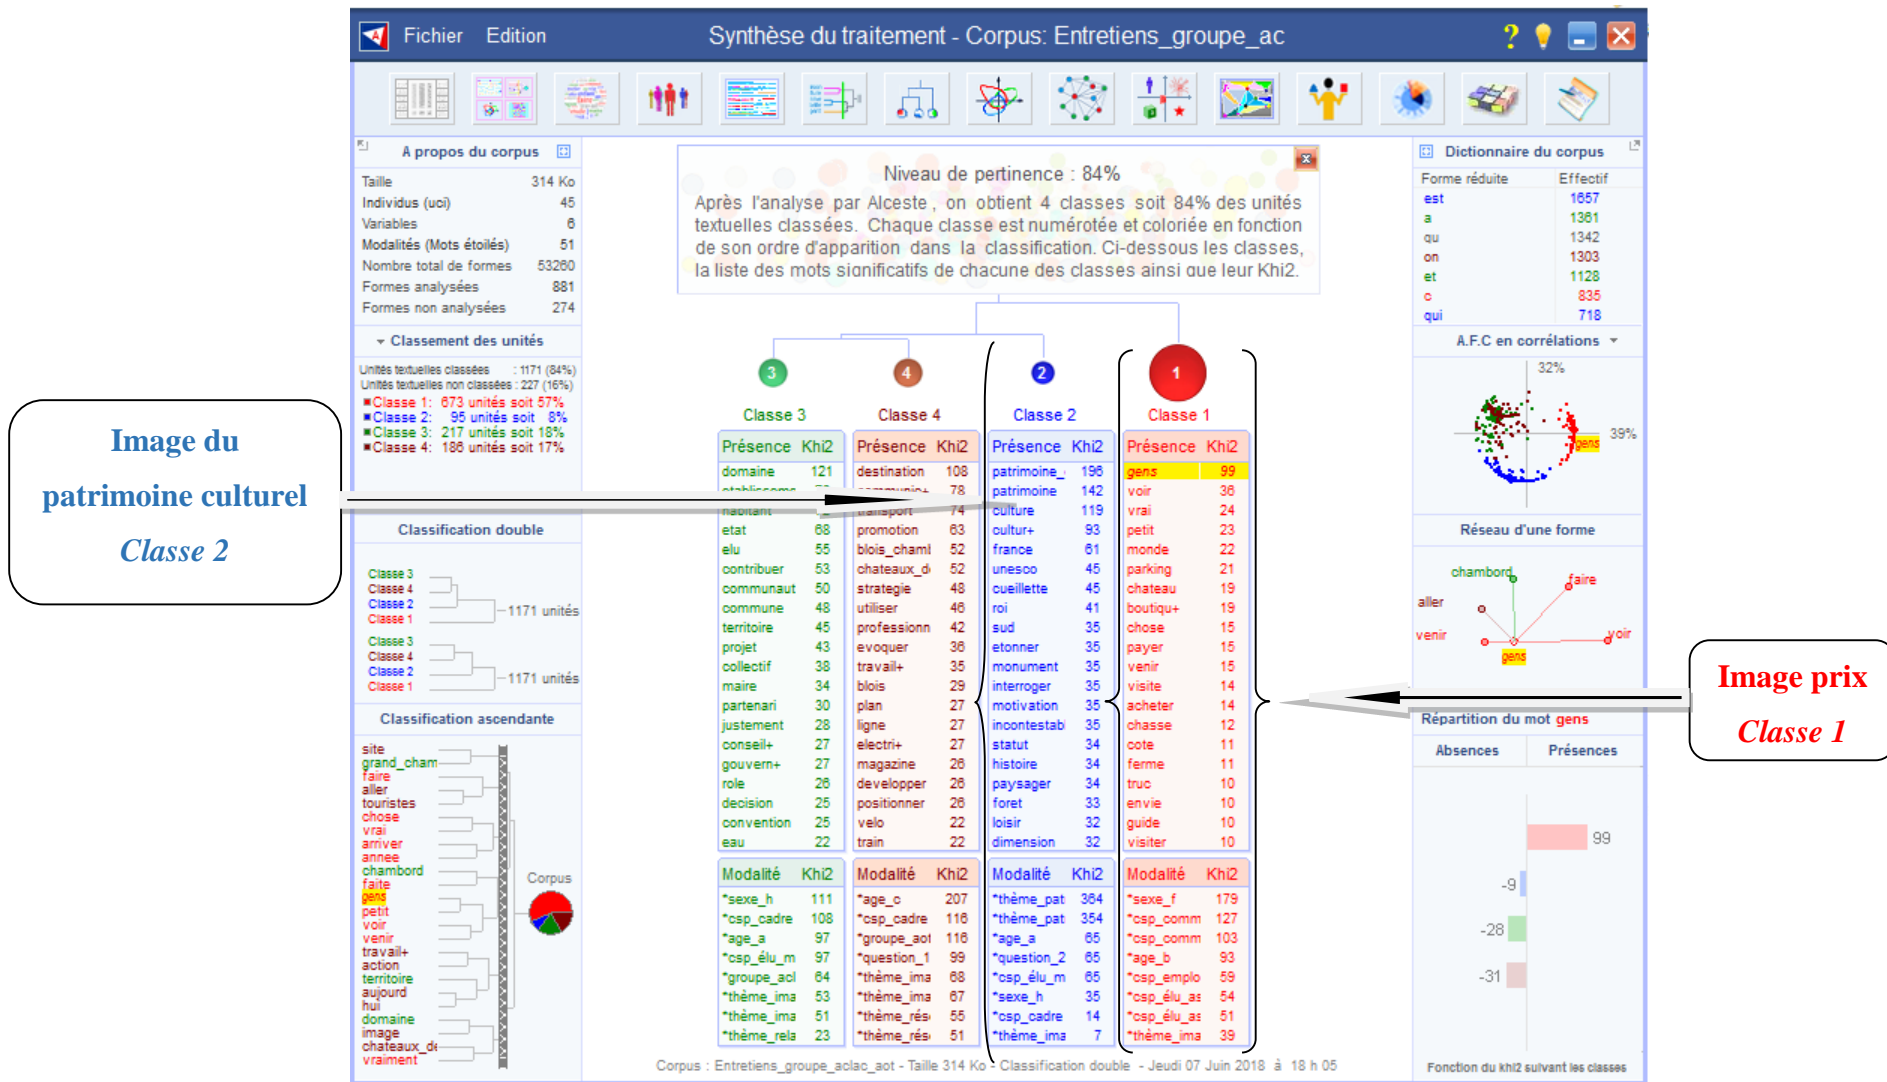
Fichier Edition Synthèse du traitement - Corpus: Entretiens_groupe_ac

A propos du corpus

| | |
|---|---|
| Taille | 314 Ko |
| Individus (uci) | 45 |
| Variables | 6 |
| Modalités (Mots étoilés) | 51 |
| Nombre total de formes | 53260 |
| Formes analysées | 881 |
| Formes non analysées | 274 |

Classement des unités

Unités textuelles classées : 1171 (84%)
Unités textuelles non classées : 227 (16%)
Classe 1: 673 unités soit 57%
Classe 2: 95 unités soit 8%
Classe 3: 217 unités soit 18%
Classe 4: 186 unités soit 17%

Image du patrimoine culturel
Classe 2

Classification double

Classe 3 Classe 4 Classe 2 Classe 1 1171 unités
Classe 3 Classe 4 Classe 2 Classe 1 1171 unités

Classification ascendante

site grand_cham faire aller touristes chose vrai arriver annee chambord faite gens petit voir venir travail+ action territoire aujourd hui domaine image chateaux_de vraiment

Corpus

Niveau de pertinence : 84%
Après l'analyse par Alceste, on obtient 4 classes soit 84% des unités textuelles classées. Chaque classe est numérotée et coloriée en fonction de son ordre d'apparition dans la classification. Ci-dessous les classes, la liste des mots significatifs de chacune des classes ainsi que leur Khi2.

3 Classe 3 | 4 Classe 4 | 2 Classe 2 | 1 Classe 1

| Présence | Khi2 | Présence | Khi2 | Présence | Khi2 | Présence | Khi2 |
|---|---|---|---|---|---|---|---|
| domaine | 121 | destination | 108 | patrimoine_ | 196 | gens | 99 |
| etablisseme | 72 | communica+ | 78 | patrimoine | 142 | voir | 36 |
| habitant | | transport | 74 | culture | 119 | vrai | 24 |
| etat | 68 | promotion | 63 | cultur+ | 93 | petit | 23 |
| elu | 55 | blois_chaml | 52 | france | 61 | monde | 22 |
| contribuer | 53 | chateaux_d | 52 | unesco | 45 | parking | 21 |
| communaut | 50 | strategie | 48 | cueillette | 45 | chateau | 19 |
| commune | 48 | utiliser | 46 | roi | 41 | boutiqu+ | 19 |
| territoire | 45 | professionn | 42 | sud | 35 | chose | 15 |
| projet | 43 | evoquer | 36 | etonner | 35 | payer | 15 |
| collectif | 38 | travail+ | 35 | monument | 35 | venir | 15 |
| maire | 34 | blois | 29 | interroger | 35 | visite | 14 |
| partenari | 30 | plan | 27 | motivation | 35 | acheter | 14 |
| justement | 28 | ligne | 27 | incontestabl | 35 | chasse | 12 |
| conseil+ | 27 | electri+ | 27 | statut | 34 | cote | 11 |
| gouvern+ | 27 | magazine | 26 | histoire | 34 | ferme | 11 |
| role | 26 | developper | 26 | paysager | 34 | truc | 10 |
| decision | 25 | positionner | 26 | foret | 33 | envie | 10 |
| convention | 25 | velo | 22 | loisir | 32 | guide | 10 |
| eau | 22 | train | 22 | dimension | 32 | visiter | 10 |

| Modalité | Khi2 | Modalité | Khi2 | Modalité | Khi2 | Modalité | Khi2 |
|---|---|---|---|---|---|---|---|
| *sexe_h | 111 | *age_c | 207 | *thème_pat | 364 | *sexe_f | 179 |
| *csp_cadre | 108 | *csp_cadre | 116 | *thème_pat | 354 | *csp_comm | 127 |
| *age_a | 97 | *groupe_aot | 116 | *age_a | 65 | *csp_comm | 103 |
| *csp_élu_m | 97 | *question_1 | 99 | *question_2 | 65 | *age_b | 93 |
| *groupe_acl | 64 | *thème_ima | 68 | *csp_élu_m | 65 | *csp_emplo | 59 |
| *thème_ima | 53 | *thème_ima | 67 | *sexe_h | 35 | *csp_élu_as | 54 |
| *thème_ima | 51 | *thème_rés | 55 | *csp_cadre | 14 | *csp_élu_as | 51 |
| *thème_rela | 23 | *thème_rés | 51 | *thème_ima | 7 | *thème_ima | 39 |

Corpus : Entretiens_groupe_aclac_aot - Taille 314 Ko - Classification double - Jeudi 07 Juin 2018 à 18 h 05

Dictionnaire du corpus

| Forme réduite | Effectif |
|---|---|
| est | 1657 |
| a | 1361 |
| qu | 1342 |
| on | 1303 |
| et | 1128 |
| c | 835 |
| qui | 718 |

A.F.C en corrélations
32% 39% gens

Réseau d'une forme
chambord faire aller venir voir gens

Image prix
Classe 1

Répartition du mot gens
Absences Présences
99 -9 -28 -31
Fonction du khi2 suivant les classes